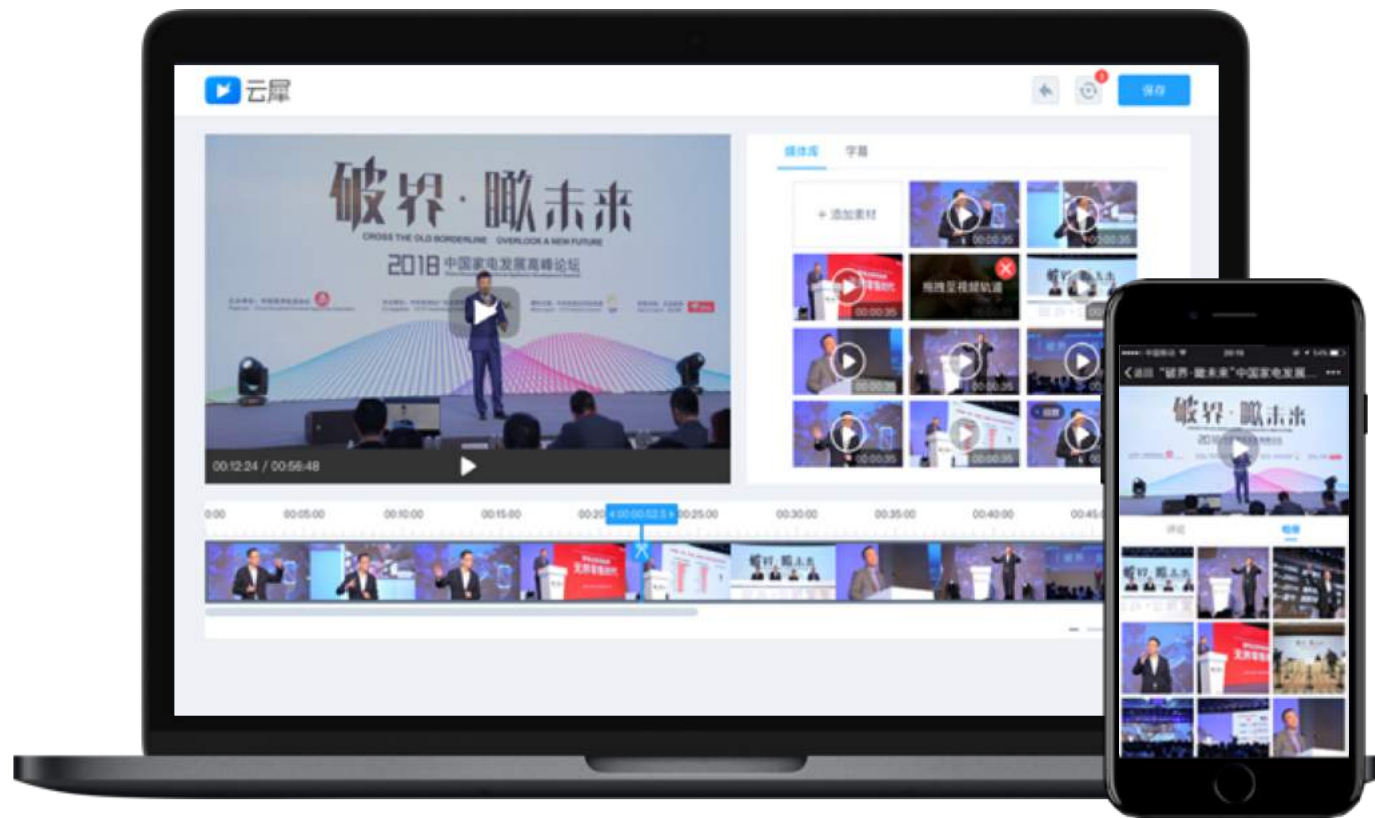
云犀

保存

破界·瞰未来
CROSS THE OLD BORDERLINE OVERLOOK A NEW FUTURE
2018 中国家电发展高峰论坛

00:12:24 / 00:56:48

媒体库 字幕

+ 添加素材

00:00:35
00:00:35
00:00:35
拖拽至视频轨道
00:00:35
00:00:35
00:00:35
00:00:35
00:00:35

0:00 00:05:00 00:10:00 00:15:00 00:20 00:00:52.5 00:25:00 00:30:00 00:35:00 00:40:00 00:45:0

返回 "破界·瞰未来"中国家电发展...

破界·瞰未来

评论 相册